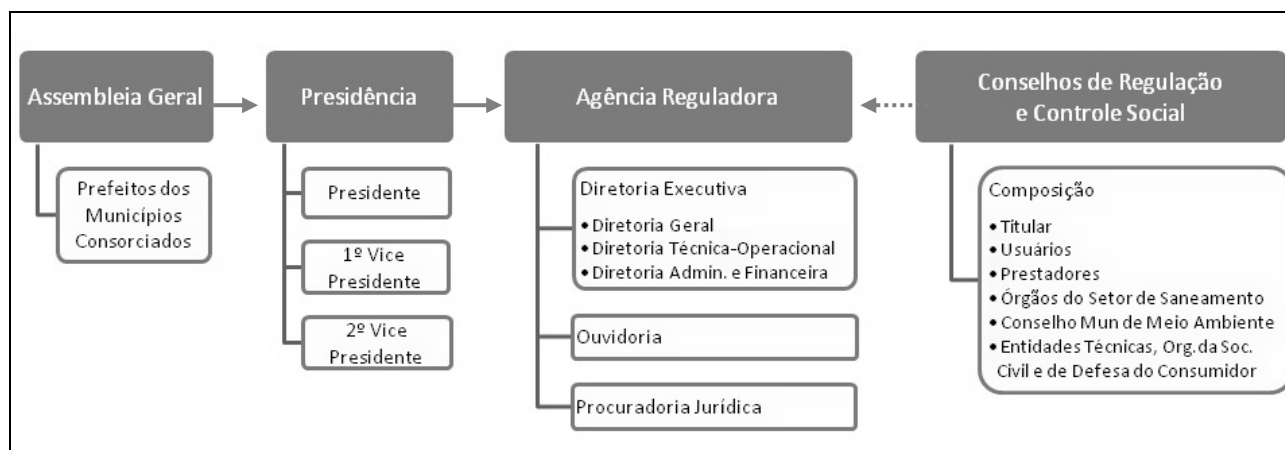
Assembleia Geral

Prefeitos dos Municípios Consorciados

Presidência

Presidente

1º Vice Presidente

2º Vice Presidente

Agência Reguladora

Diretoria Executiva
• Diretoria Geral
• Diretoria Técnica-Operacional
• Diretoria Admin. e Financeira

Ouvidoria

Procuradoria Jurídica

Conselhos de Regulação e Controle Social

Composição
• Titular
• Usuários
• Prestadores
• Órgãos do Setor de Saneamento
• Conselho Mun de Meio Ambiente
• Entidades Técnicas, Org. da Soc. Civil e de Defesa do Consumidor